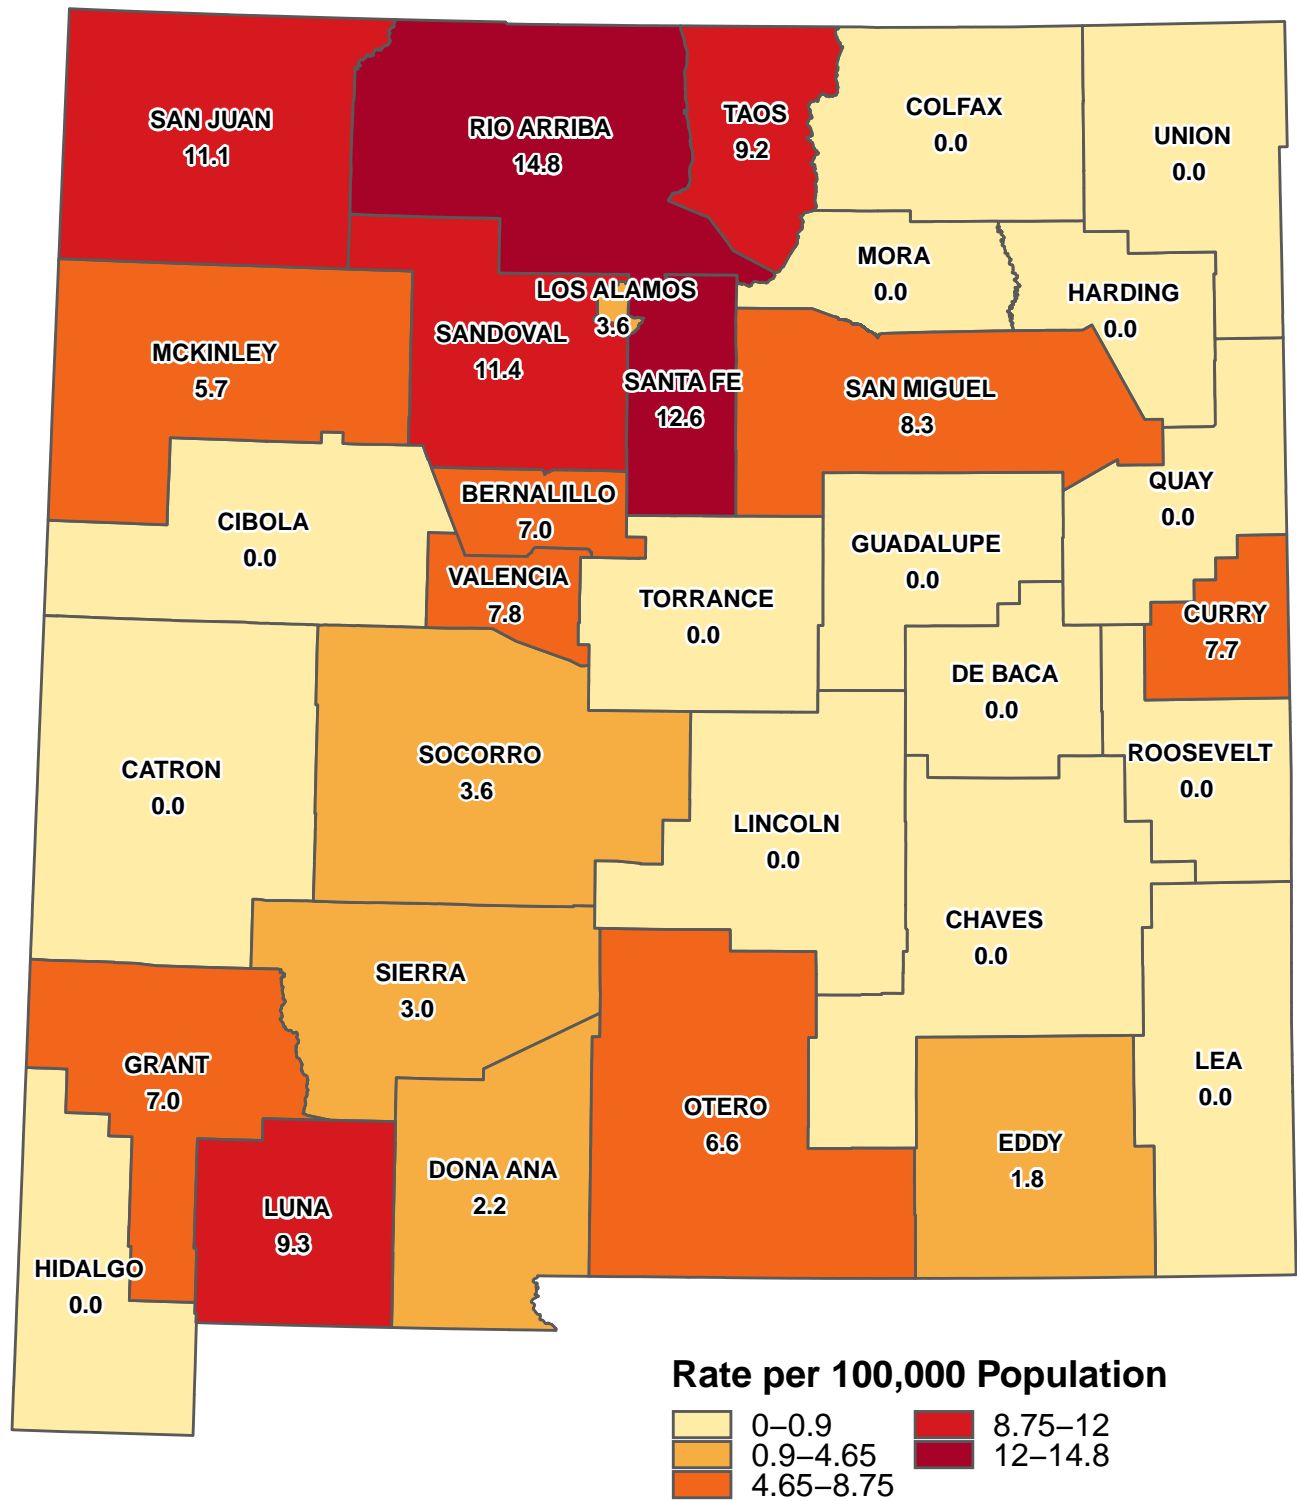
SAN JUAN
11.1

RIO ARRIBA
14.8

TAOS
9.2

COLFAX
0.0

UNION
0.0

MORA
0.0

HARDING
0.0

LOS ALAMOS
3.6

MCKINLEY
5.7

SANDOVAL
11.4

SANTA FE
12.6

SAN MIGUEL
8.3

QUAY
0.0

BERNALILLO
7.0

CIBOLA
0.0

GUADALUPE
0.0

VALENCIA
7.8

TORRANCE
0.0

CURRY
7.7

DE BACA
0.0

ROOSEVELT
0.0

CATRON
0.0

SOCORRO
3.6

LINCOLN
0.0

CHAVES
0.0

SIERRA
3.0

GRANT
7.0

LEA
0.0

OTERO
6.6

EDDY
1.8

DONA ANA
2.2

LUNA
9.3

HIDALGO
0.0

Rate per 100,000 Population
0–0.9
0.9–4.65
4.65–8.75
8.75–12
12–14.8